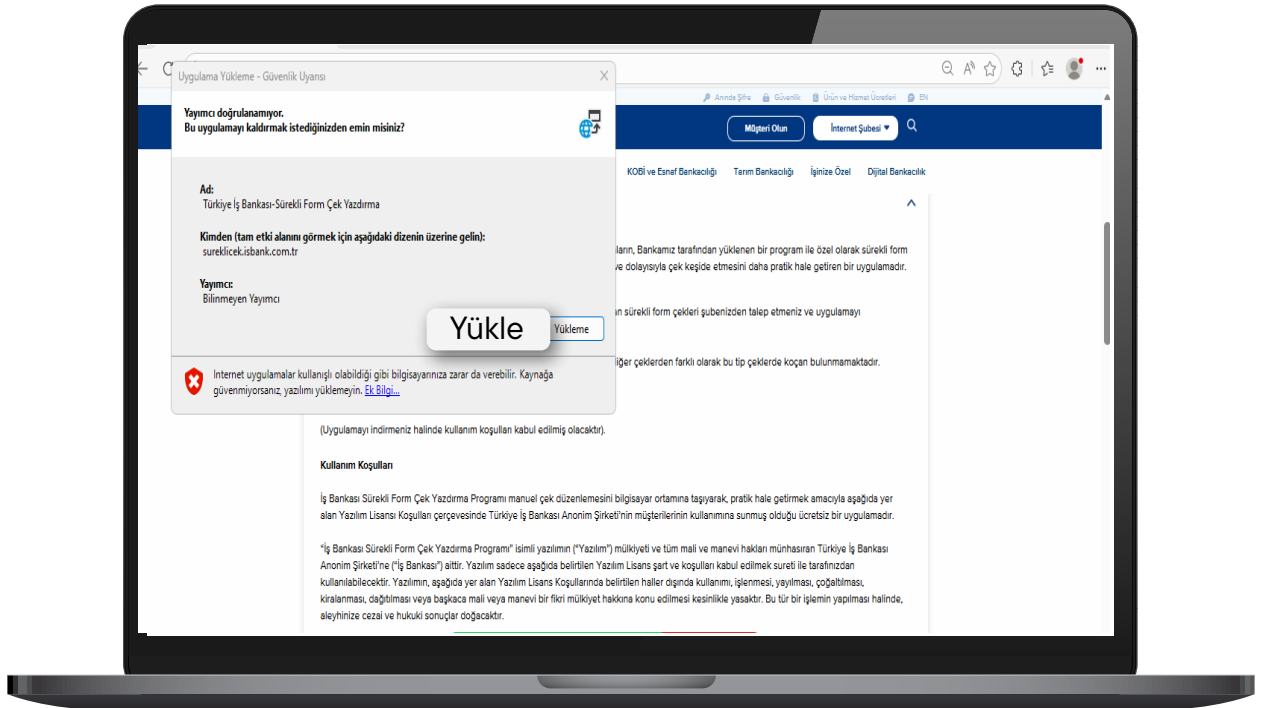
Uygulama Yükleme - Güvenlik Uyarısı

Yayımcı doğrulanamıyor.
Bu uygulamayı kaldırmak istediğinizden emin misiniz?

Ad:
Türkiye İş Bankası-Sürekli Form Çek Yazdırma

Kimden (tam etki alanını görmek için aşağıdaki dizenin üzerine gelin):
sureklicek.isbank.com.tr

Yayımcı:
Bilinmeyen Yayımcı

Yükle

Yükleme

Internet uygulamalar kullanışlı olabildiği gibi bilgisayarınıza zarar da verebilir. Kaynağa güvenmiyorsanız, yazılımı yüklemeyin. Ek Bilgi...

Anında Şifre Güvenlik Ürün ve Hizmet Ücretleri EN

Müşteri Olun İnternet Şubesi

KOBİ ve Esnaf Bankacılığı Tarım Bankacılığı İşinize Özel Dijital Bankacılık

ların, Bankamız tarafından yüklenen bir program ile özel olarak sürekli form ve dolayısıyla çek keşide etmesini daha pratik hale getiren bir uygulamadır.

an sürekli form çekleri şubenizden talep etmeniz ve uygulamayı

iğer çeklerden farklı olarak bu tip çeklerde koçan bulunmamaktadır.

(Uygulamayı indirmeniz halinde kullanım koşulları kabul edilmiş olacaktır).

Kullanım Koşulları

İş Bankası Sürekli Form Çek Yazdırma Programı manuel çek düzenlemesini bilgisayar ortamına taşıyarak, pratik hale getirmek amacıyla aşağıda yer alan Yazılım Lisansı Koşulları çerçevesinde Türkiye İş Bankası Anonim Şirketi'nin müşterilerinin kullanımına sunmuş olduğu ücretsiz bir uygulamadır.

"İş Bankası Sürekli Form Çek Yazdırma Programı" isimli yazılımın ("Yazılım") mülkiyeti ve tüm mali ve manevi hakları münhasıran Türkiye İş Bankası Anonim Şirketi'ne ("İş Bankası") aittir. Yazılım sadece aşağıda belirtilen Yazılım Lisans şart ve koşulları kabul edilmek sureti ile tarafınızdan kullanılabilecektir. Yazılımın, aşağıda yer alan Yazılım Lisans Koşullarında belirtilen haller dışında kullanımı, işlenmesi, yayılması, çoğaltılması, kiralanması, dağıtılması veya başkaca mali veya manevi bir fikri mülkiyet hakkına konu edilmesi kesinlikle yasaktır. Bu tür bir işlemin yapılması halinde, aleyhinize cezai ve hukuki sonuçlar doğacaktır.